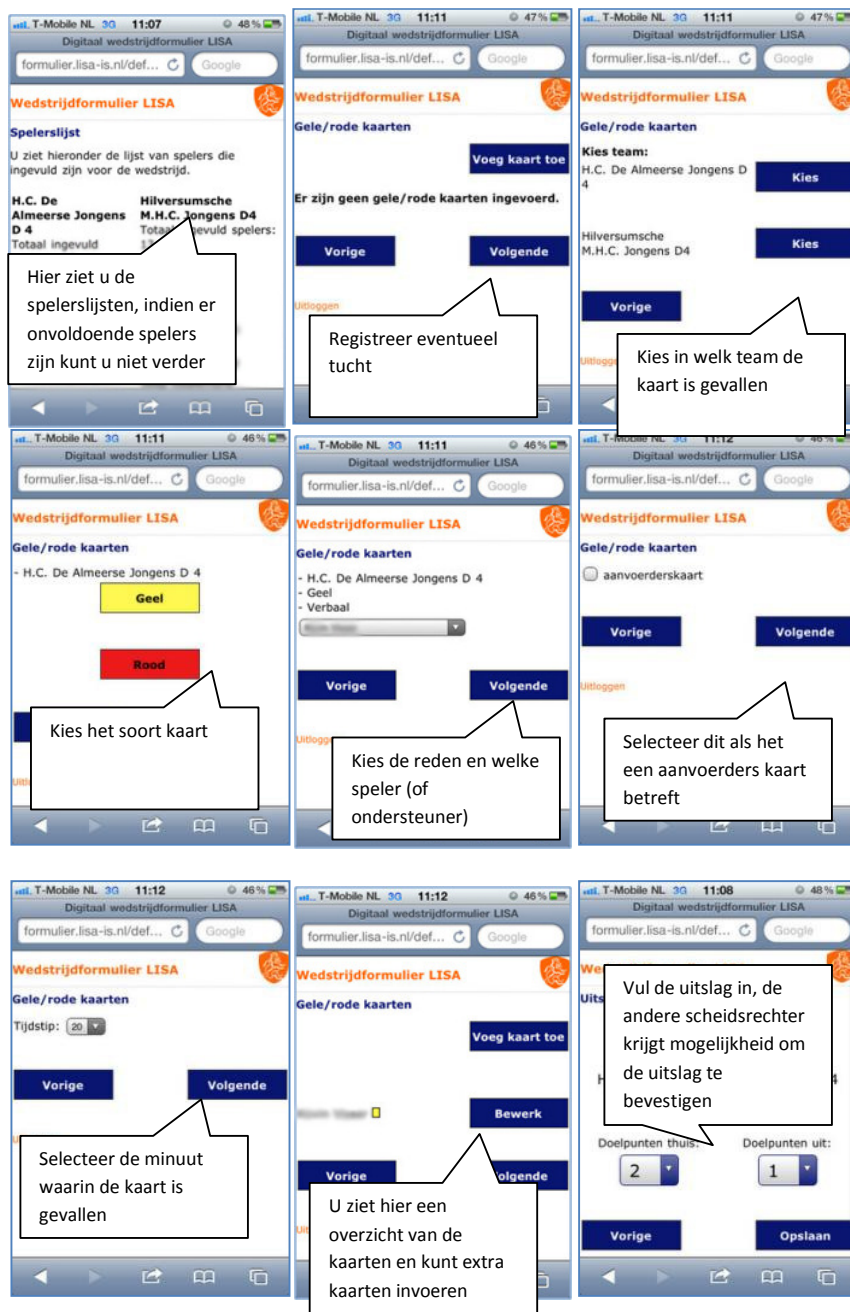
T-Mobile NL 3G 11:07 48%
Digitaal wedstrijdformulier LISA
formulier.lisa-is.nl/def... Google
Wedstrijdformulier LISA
Spelerslijst
U ziet hieronder de lijst van spelers die ingevuld zijn voor de wedstrijd.
H.C. De Almeerse Jongens D 4
Totaal ingevuld
Hilversumsche M.H.C. Jongens D4
Totaal ingevuld spelers:
Hier ziet u de spelerslijsten, indien er onvoldoende spelers zijn kunt u niet verder

T-Mobile NL 3G 11:11 47%
Digitaal wedstrijdformulier LISA
formulier.lisa-is.nl/def... Google
Wedstrijdformulier LISA
Gele/rode kaarten
Voeg kaart toe
Er zijn geen gele/rode kaarten ingevoerd.
Vorige
Volgende
Uitloggen
Registreer eventueel tucht

T-Mobile NL 3G 11:11 47%
Digitaal wedstrijdformulier LISA
formulier.lisa-is.nl/def... Google
Wedstrijdformulier LISA
Gele/rode kaarten
Kies team:
H.C. De Almeerse Jongens D 4
Kies
Hilversumsche M.H.C. Jongens D4
Kies
Vorige
Uitloggen
Kies in welk team de kaart is gevallen

T-Mobile NL 3G 11:11 46%
Digitaal wedstrijdformulier LISA
formulier.lisa-is.nl/def... Google
Wedstrijdformulier LISA
Gele/rode kaarten
- H.C. De Almeerse Jongens D 4
Geel
Rood
Kies het soort kaart

T-Mobile NL 3G 11:11 46%
Digitaal wedstrijdformulier LISA
formulier.lisa-is.nl/def... Google
Wedstrijdformulier LISA
Gele/rode kaarten
- H.C. De Almeerse Jongens D 4
- Geel
- Verbaal
Vorige
Volgende
Uitloggen
Kies de reden en welke speler (of ondersteuner)

T-Mobile NL 3G 11:12
Digitaal wedstrijdformulier LISA
formulier.lisa-is.nl/def... Google
Wedstrijdformulier LISA
Gele/rode kaarten
aanvoerderskaart
Vorige
Volgende
Uitloggen
Selecteer dit als het een aanvoerders kaart betreft

T-Mobile NL 3G 11:12 46%
Digitaal wedstrijdformulier LISA
formulier.lisa-is.nl/def... Google
Wedstrijdformulier LISA
Gele/rode kaarten
Tijdstip: 20
Vorige
Volgende
Selecteer de minuut waarin de kaart is gevallen

T-Mobile NL 3G 11:12 46%
Digitaal wedstrijdformulier LISA
formulier.lisa-is.nl/def... Google
Wedstrijdformulier LISA
Gele/rode kaarten
Voeg kaart toe
Bewerk
Vorige
Volgende
U ziet hier een overzicht van de kaarten en kunt extra kaarten invoeren

T-Mobile NL 3G 11:08 48%
Digitaal wedstrijdformulier LISA
formulier.lisa-is.nl/def... Google
Vul de uitslag in, de andere scheidsrechter krijgt mogelijkheid om de uitslag te bevestigen
Doelpunten thuis:
2
Doelpunten uit:
1
Vorige
Opslaan